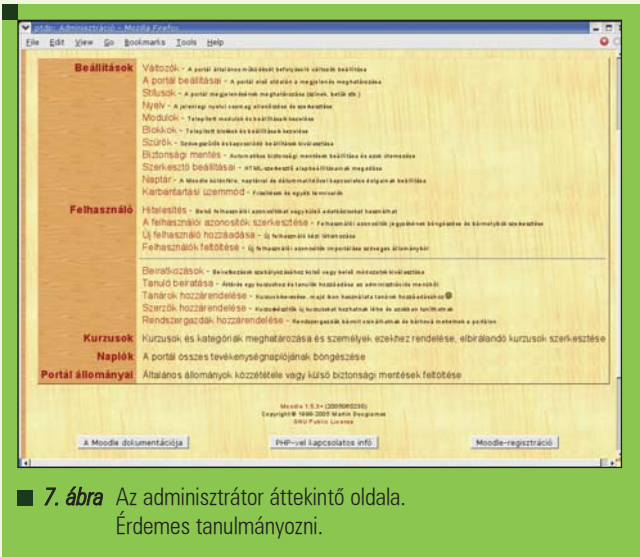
ptdp: Adminisztráció - Mozilla Firefox
File Edit View Go Bookmarks Tools Help

Beállítások
Változók - A portál általános működését befolyásoló változók beállítása
A portál beállításai - A portál első oldalán a megjelenés meghatározása
Stílusok - A portál megjelenésének meghatározása (színek, betűk stb.)
Nyelv - A jelenlegi nyelvi csomag ellenőrzése és szerkesztése
Modulok - Telepített modulok és beállításuk kezelése
Blokkok - Telepített blokkok és beállításuk kezelése
Szűrők - Szövegszűrők kikapcsolódó beállításuk kiválasztása
Biztonsági mentés - Automatikus biztonsági mentések beállítása és azok ütemezése
Szerkesztő beállításai - HTML-szerkesztő alapbeállításainak megadása
Naptár - A Moodle különféle, naptárral és dátummal kapcsolatos dolgainak beállítása
Karbantartási üzemmód - Frissítések és egyéb tennivalók

Felhasználó
Hitelesítés - Bevét felhasználói azonosítókat vagy külső adatbázisokat használhat
A felhasználói azonosítók szerkesztése - Felhasználói azonosítók jegyzékének böngészése és bármelyikük szerkesztése
Új felhasználó hozzáadása - Új felhasználó kézi létrehozása
Felhasználók feltöltése - Új felhasználói azonosítók importálása szöveges állományból

Beiratkozások - Beiratkozások szabályozásához kétes vagy belső módszerek kiválasztása
Tanuló beíratása - Áttérés egy kurzusra és tanulók hozzáadása az adminisztrációs menüből
Tanárok hozzárendelése - Kurzus keresése, majd ikon használata tanárok hozzáadásához
Szerzők hozzárendelése - Kurzusszerzők (a kurzusokat hozhatnak létre és azokban taníthatnak
Rendszergazdák hozzárendelése - Rendszergazdák bármit csinálhatnak és bárhová mehetnek a portálon

Kurzusok Kurzusok és kategóriák meghatározása és személyek ezekhez rendelése, elbírálandó kurzusok szerkesztése
Naplók A portál összes tevékenységnaplójának böngészése
Portál állományai Általános állományok közzététele vagy külső biztonsági mentések feltöltése

Moodle 1.5.3+ (2005060230)
Copyright © 1999-2005 Martin Dougiamas
GNU Public License

A Moodle dokumentációja PHP-vel kapcsolatos infó Moodle-regisztráció

7. ábra Az adminisztrátor áttekintő oldala. Érdemes tanulmányozni.